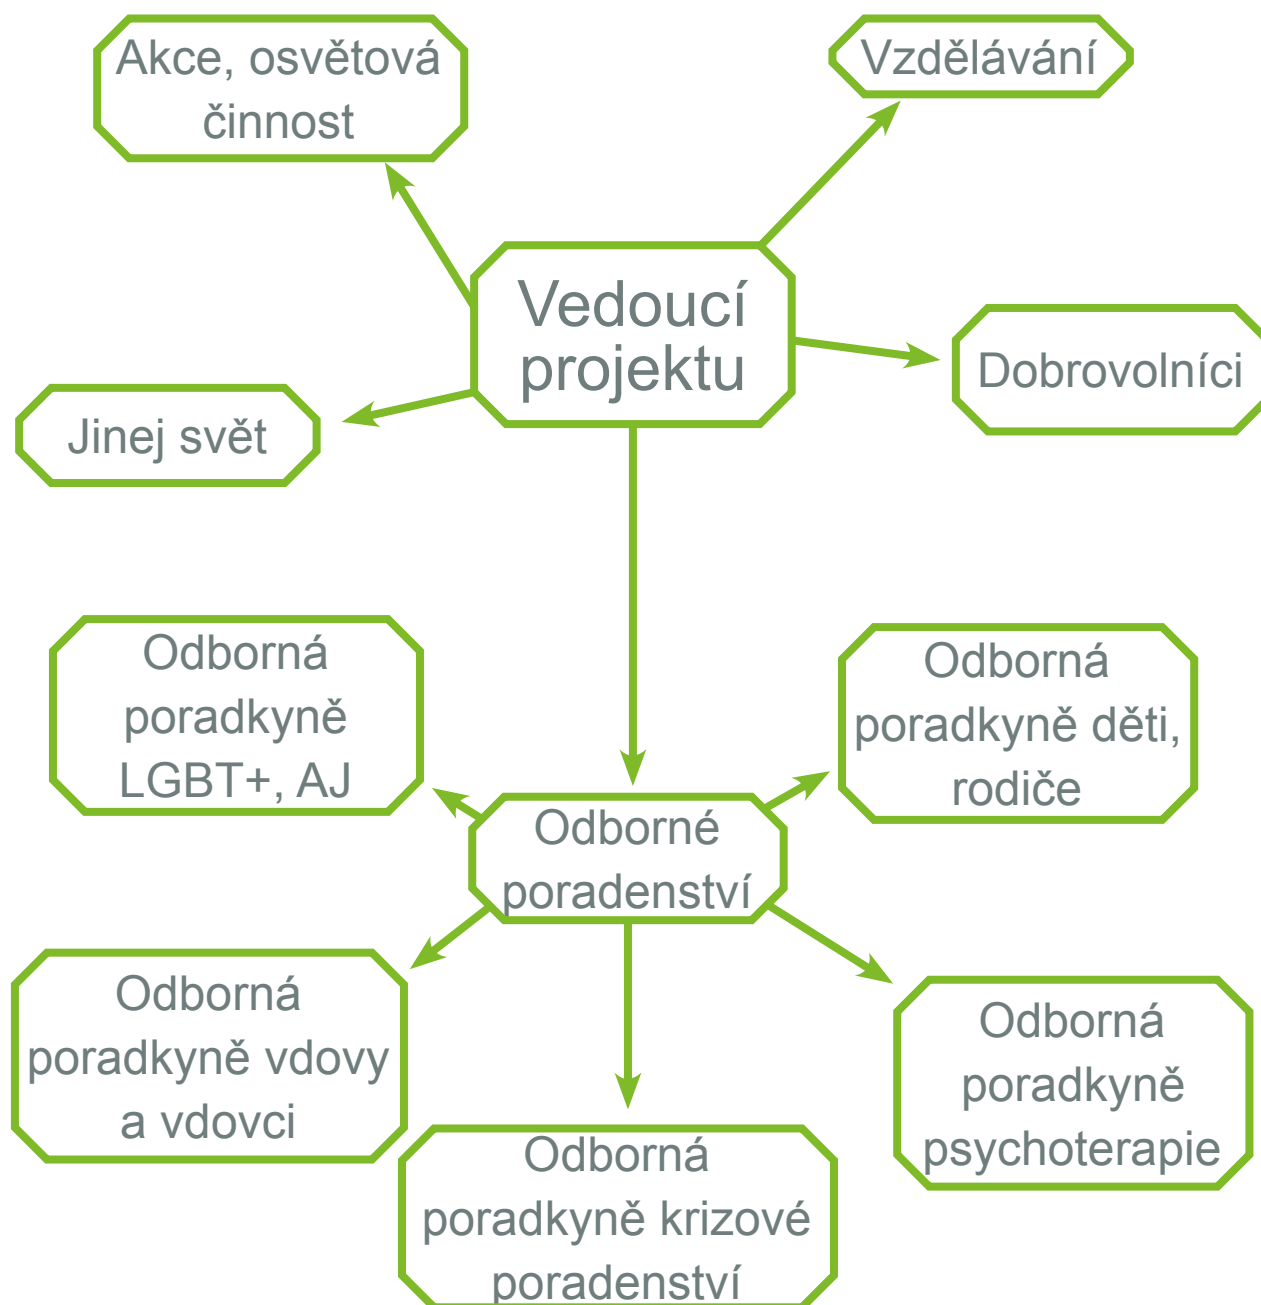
Akce, osvětová činnost

Vzdělávání

Vedoucí projektu

Dobrovolníci

Jinej svět

Odborná poradkyně LGBT+, AJ

Odborná poradkyně děti, rodiče

Odborné poradenství

Odborná poradkyně vdovy a vdovci

Odborná poradkyně psychoterapie

Odborná poradkyně krizové poradenství